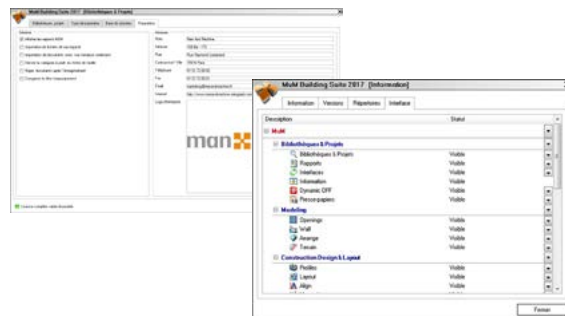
MuM Building Suite 2017 [Bibliothèques & Projets]

Bibliothèques - projet | Type de documents | Base de données | Paramètres

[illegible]

man

MuM Building Suite 2017 [Information]

Information | Versions | Répertoires | Interface

| Description | Statut |
|---|---|
| MuM | |
| Bibliothèques & Projets | |
| Bibliothèques & Projets | Visible |
| Rapports | Visible |
| Interfaces | Visible |
| Information | Visible |
| Dynamic OFF | Visible |
| Presse-papiers | Visible |
| Modeling | |
| Openings | Visible |
| Wall | Visible |
| Arrange | Visible |
| Terrain | Visible |
| Construction Design & Layout | |
| Profiles | Visible |
| Layout | Visible |
| Align | Visible |

Fermer